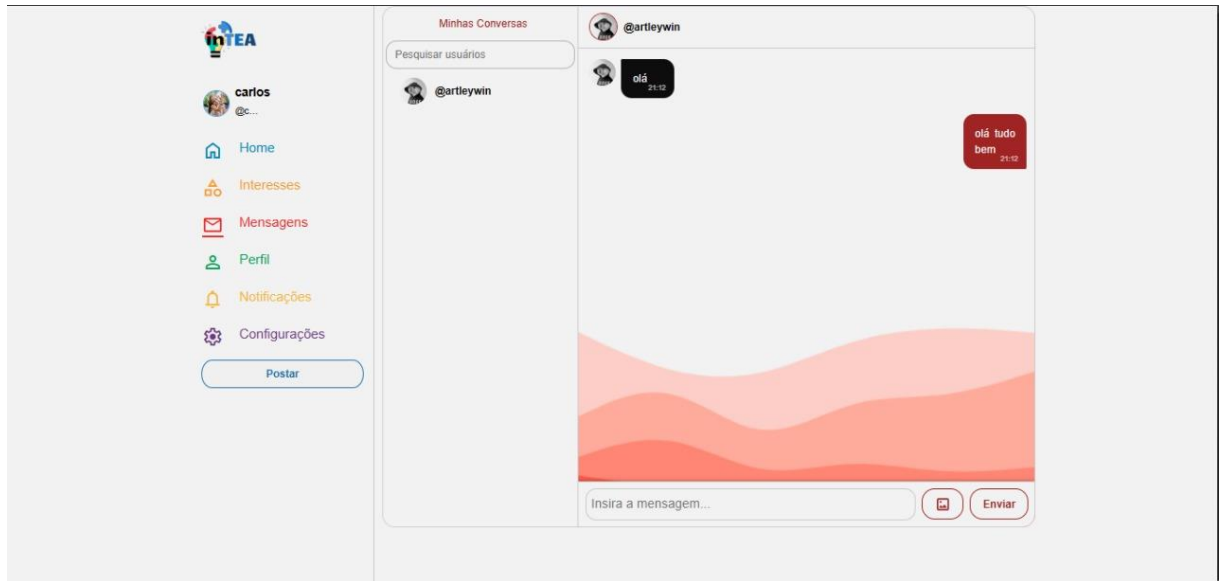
inTEA

carlos
@c...

Home
Interesses
Mensagens
Perfil
Notificações
Configurações
Postar

Minhas Conversas
Pesquisar usuários
@artleywin

@artleywin

olá
21:12

olá tudo bem
21:12

Insira a mensagem...
Enviar